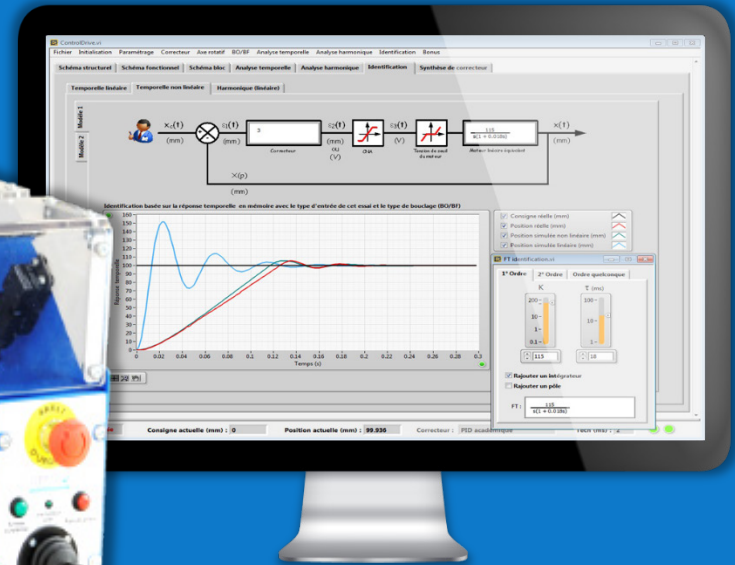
ControlDrive.vi

Fichier Initialisation Paramétrage Correcteur Axe rotatif BO/BF Analyse temporelle Analyse harmonique Identification Bonus

Schéma structurel Schéma fonctionnel Schéma bloc Analyse temporelle Analyse harmonique Identification Synthèse de correcteur

Temporelle linéaire Temporelle non linéaire Harmonique (linéaire)

Modèle 1 Modèle 2

$x_c(t)$ (mm) $\varepsilon(t)$ (mm) 3 Correcteur $\varepsilon_2(t)$ (mm) (V) CNA $u(t)$ (V) Tension de seuil du moteur $\frac{115}{s(1+0.018s)}$ Moteur faisant équivalent $x(t)$ (mm)

$x(p)$ (mm)

Identification basée sur la réponse temporelle en mémoire avec le type d'entrée de cet essai et le type de bouclage (BO/BF)

Réponse temporelle

160 150 140 130 120 110 100 90 80 70 60 50 40 30 20 10 0

0 0.02 0.04 0.06 0.08 0.1 0.12 0.14 0.16 0.18 0.2 0.22 0.24 0.26 0.28 0.3

Temps (s)

Consigne réelle (mm)
Position réelle (mm)
Position simulée non linéaire (mm)
Position simulée linéaire (mm)

FT identification.vi

1° Ordre 2° Ordre Ordre quelconque

K τ (ms)

200 10 1 0.1 100 10 1 0.1

115 18

Rajouter un intégrateur
Rajouter un pôle

FT : $\frac{115}{s(1+0.018s)}$

Consigne actuelle (mm) : 0 Position actuelle (mm) : 99.936 Correcteur : PID académique